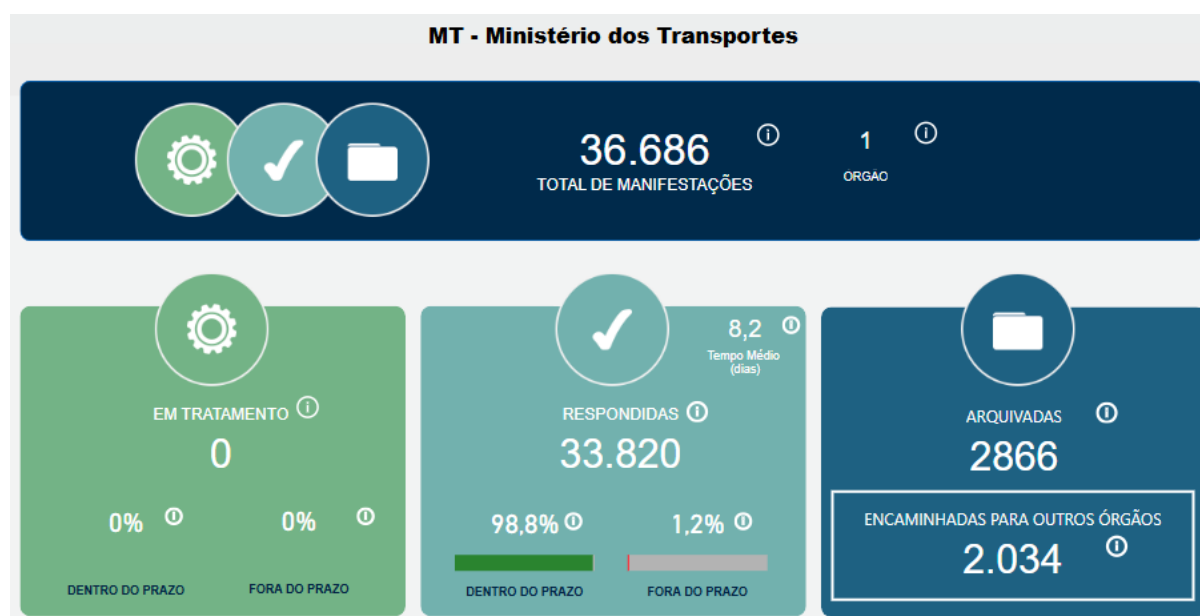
MT - Ministério dos Transportes

36.686
TOTAL DE MANIFESTAÇÕES

1
ORGÃO

EM TRATAMENTO
0
0%
0%
DENTRO DO PRAZO
FORA DO PRAZO

8,2
Tempo Médio (dias)
RESPONDIDAS
33.820
98,8%
1,2%
DENTRO DO PRAZO
FORA DO PRAZO

ARQUIVADAS
2866
ENCAMINHADAS PARA OUTROS ÓRGÃOS
2.034